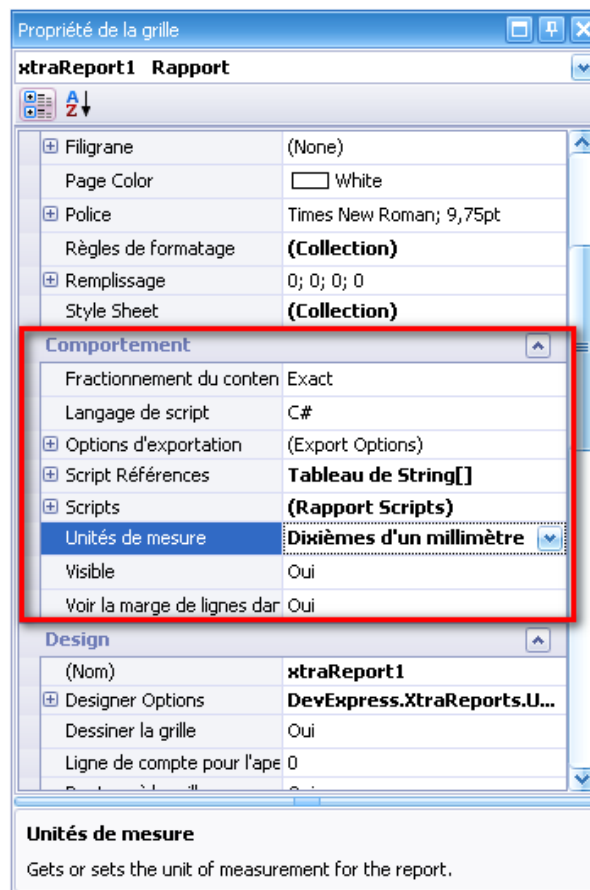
Propriété de la grille

xtraReport1 Rapport

| | |
|---|---|
| Filigrane | (None) |
| Page Color | White |
| Police | Times New Roman; 9,75pt |
| Règles de formatage | (Collection) |
| Remplissage | 0; 0; 0; 0 |
| Style Sheet | (Collection) |

Comportement

| | |
|---|---|
| Fractionnement du conten | Exact |
| Langage de script | C# |
| Options d'exportation | (Export Options) |
| Script Références | Tableau de String[] |
| Scripts | (Rapport Scripts) |
| Unités de mesure | Dixièmes d'un millimètre |
| Visible | Oui |
| Voir la marge de lignes dar | Oui |

Design

| | |
|---|---|
| (Nom) | xtraReport1 |
| Designer Options | DevExpress.XtraReports.U... |
| Dessiner la grille | Oui |
| Ligne de compte pour l'ape | 0 |

Unités de mesure

Gets or sets the unit of measurement for the report.